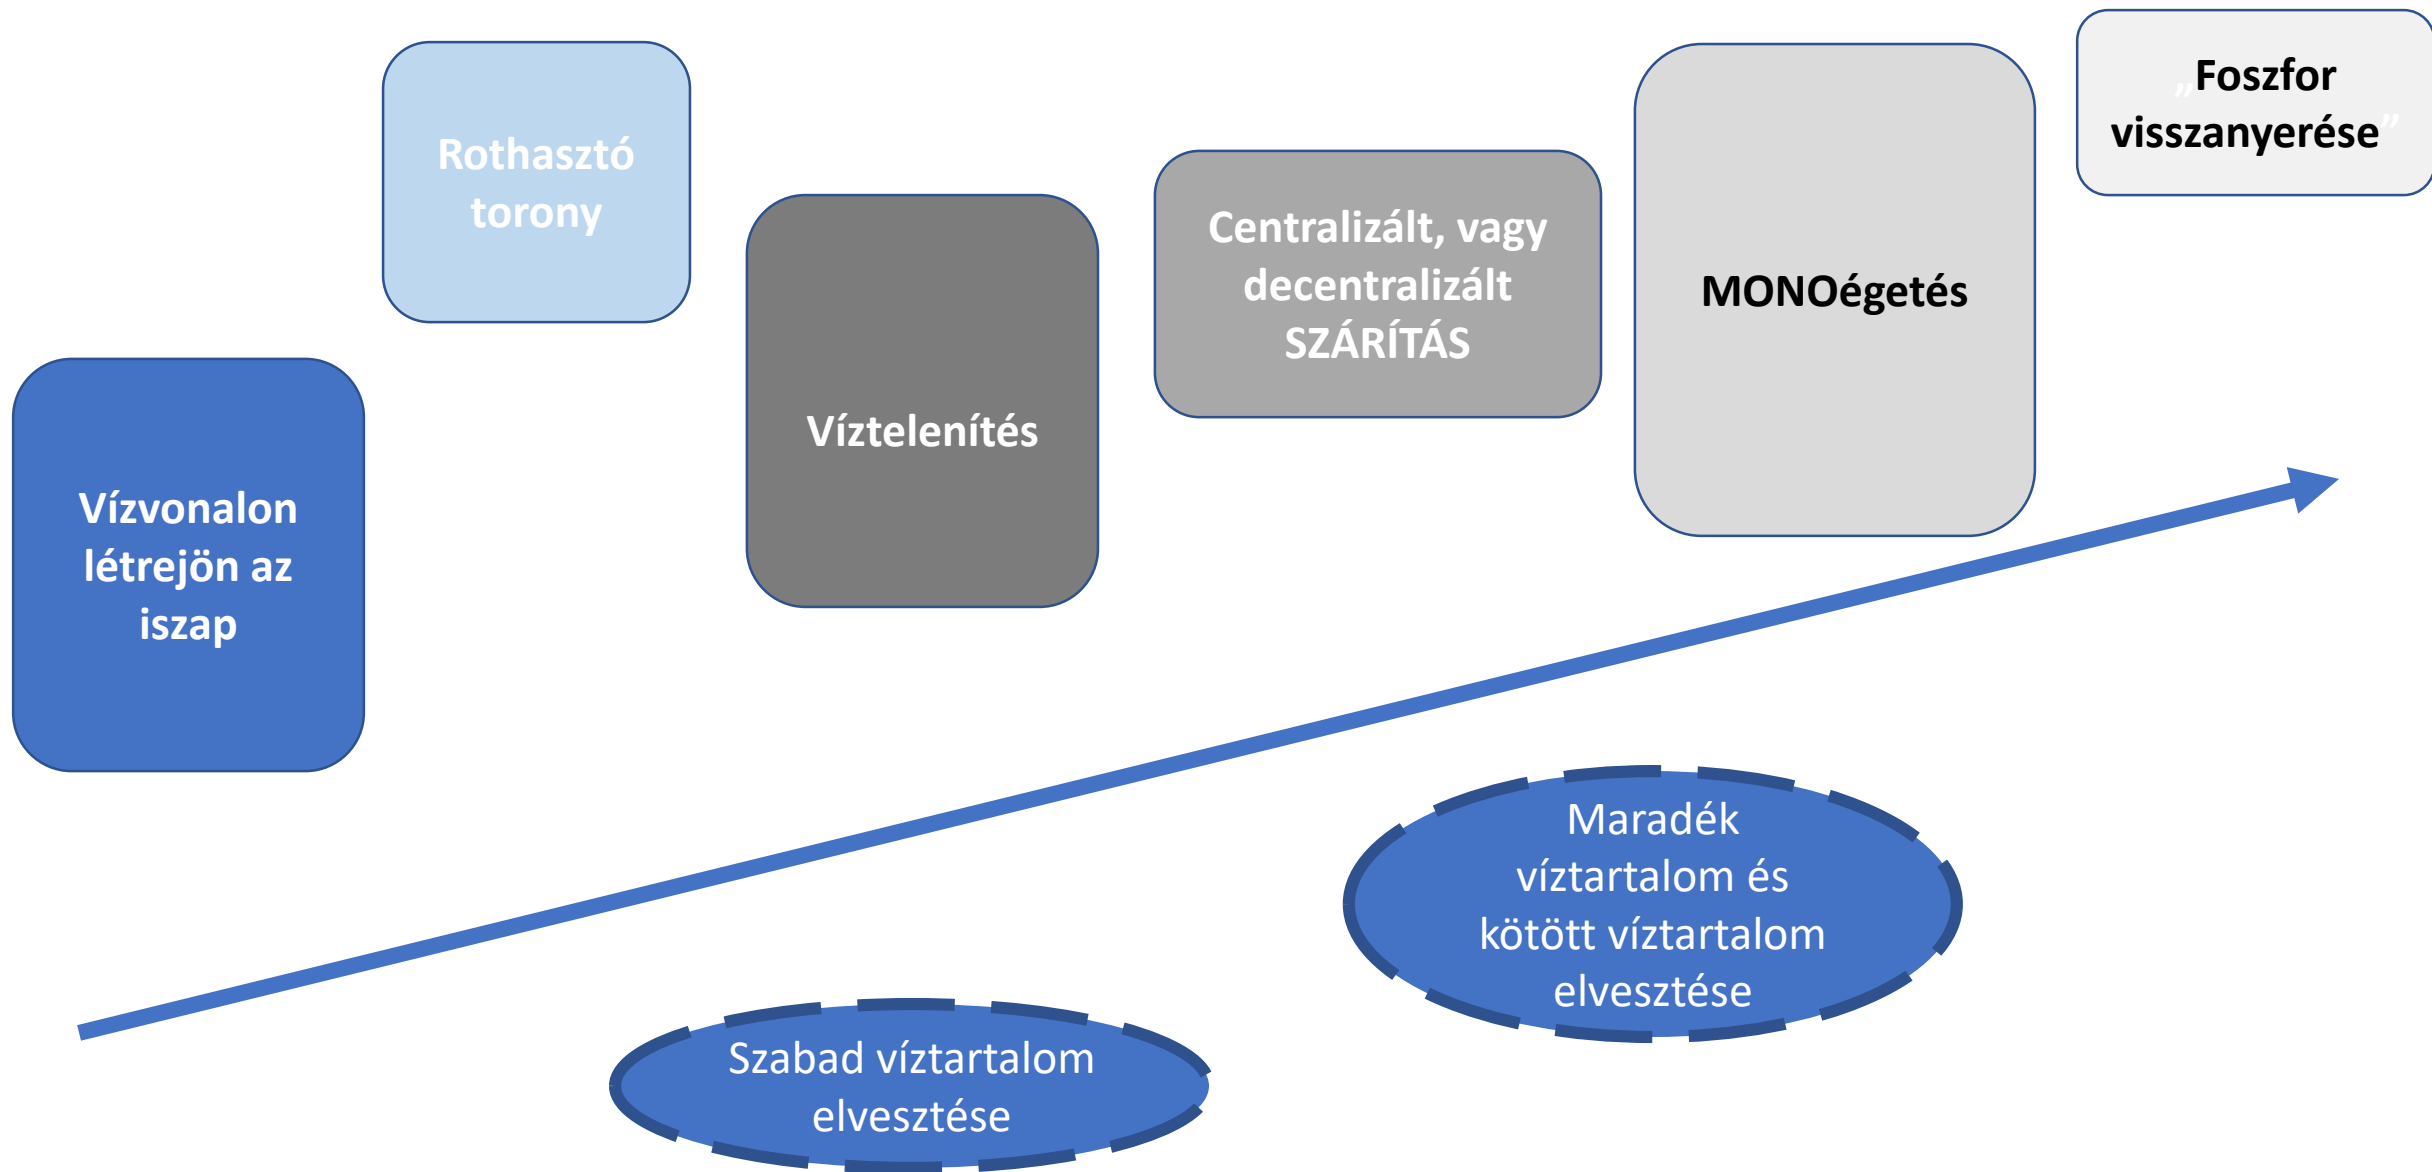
Vízvonalon létrejön az iszap

Rothasztó torony

Víztelenítés

Centralizált, vagy decentralizált SZÁRÍTÁS

MONOégetés

„Foszfor visszanyerése”

Szabad víztartalom elvesztése

Maradék víztartalom és kötött víztartalom elvesztése